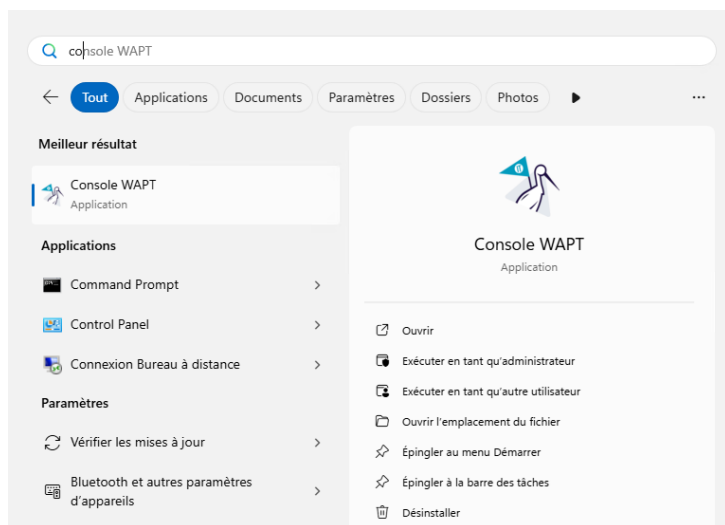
console WAPT

Tout
Applications
Documents
Paramètres
Dossiers
Photos
...

Meilleur résultat

Console WAPT
Application

Applications

Command Prompt

Control Panel

Connexion Bureau à distance

Paramètres

Vérifier les mises à jour

Bluetooth et autres paramètres d'appareils

Console WAPT
Application

Ouvrir
Exécuter en tant qu'administrateur
Exécuter en tant qu'autre utilisateur
Ouvrir l'emplacement du fichier
Épingler au menu Démarrer
Épingler à la barre des tâches
Désinstaller